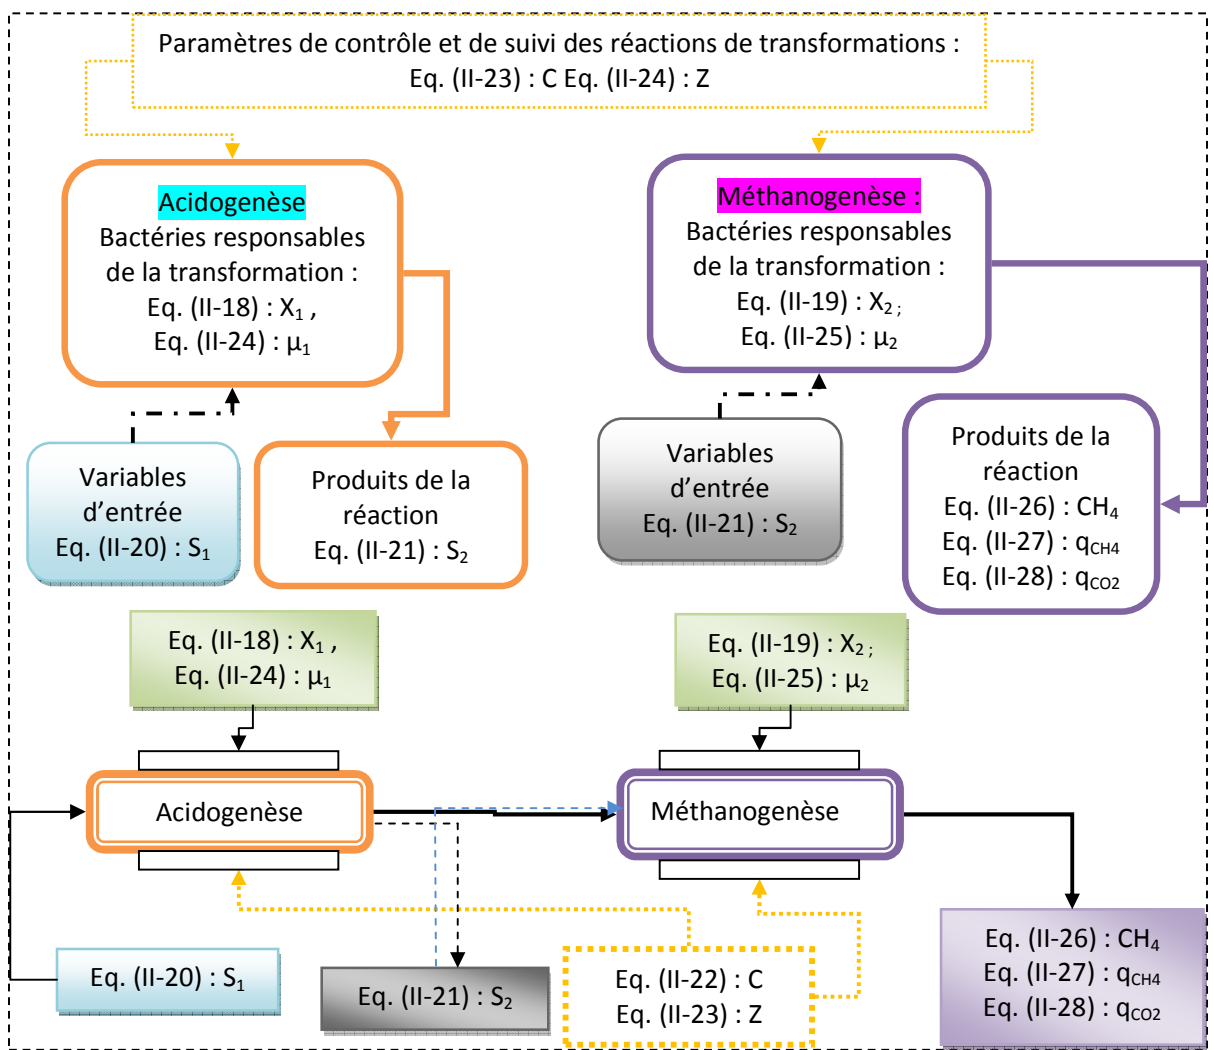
Paramètres de contrôle et de suivi des réactions de transformations :
Eq. (II-23) : C Eq. (II-24) : Z

Acidogenèse
Bactéries responsables de la transformation :
Eq. (II-18) : $X_1$ ,
Eq. (II-24) : $\mu_1$

Méthanogenèse :
Bactéries responsables de la transformation :
Eq. (II-19) : $X_2$ ;
Eq. (II-25) : $\mu_2$

Variables d'entrée
Eq. (II-20) : $S_1$

Produits de la réaction
Eq. (II-21) : $S_2$

Variables d'entrée
Eq. (II-21) : $S_2$

Produits de la réaction
Eq. (II-26) : $CH_4$
Eq. (II-27) : $q_{CH4}$
Eq. (II-28) : $q_{CO2}$

Eq. (II-18) : $X_1$ ,
Eq. (II-24) : $\mu_1$

Eq. (II-19) : $X_2$ ;
Eq. (II-25) : $\mu_2$

Acidogenèse

Méthanogenèse

Eq. (II-26) : $CH_4$
Eq. (II-27) : $q_{CH4}$
Eq. (II-28) : $q_{CO2}$

Eq. (II-20) : $S_1$

Eq. (II-21) : $S_2$

Eq. (II-22) : C
Eq. (II-23) : Z